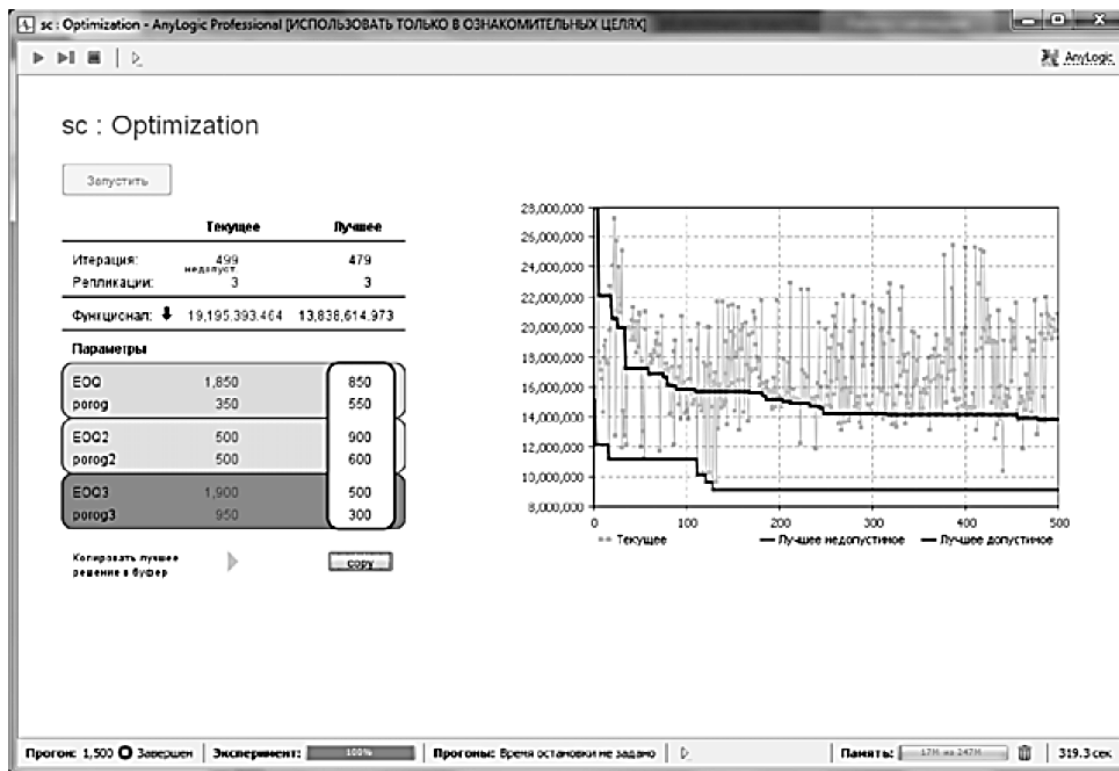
sc : Optimization - AnyLogic Professional [ИСПОЛЬЗОВАТЬ ТОЛЬКО В ОЗНАКОМИТЕЛЬНЫХ ЦЕЛЯХ]

AnyLogic

sc : Optimization

Запустить

| | Текущее | Лучшее |
|---|---|---|
| Итерация: | 499 недопуст | 479 |
| Репликации: | 3 | 3 |
| Функционал: | 19,195,393.464 | 13,838,614.973 |

Параметры

| | | |
|---|---|---|
| EOQ | 1,850 | 850 |
| porog | 350 | 550 |
| EOQ2 | 500 | 900 |
| porog2 | 500 | 600 |
| EOQ3 | 1,900 | 500 |
| porog3 | 950 | 300 |

Копировать лучшее решение в буфер

copy

28,000,000
26,000,000
24,000,000
22,000,000
20,000,000
18,000,000
16,000,000
14,000,000
12,000,000
10,000,000
8,000,000
0
100
200
300
400
500

Текущее
Лучшее недопустимое
Лучшее допустимое

Прогон: 1,500 Завершен | Эксперимент: 100% | Прогоны: Время остановки не задано | Память: 17M из 247M | 319.3 сек